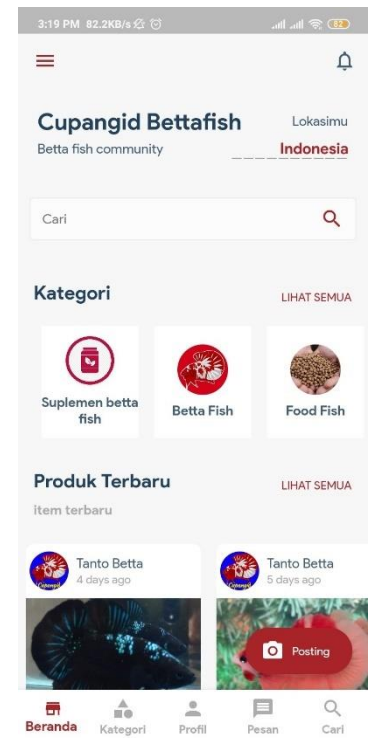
3:19 PM 82.2KB/s

Cupangid Bettafish
Betta fish community

Lokasimu
Indonesia

Cari

Kategori
LIHAT SEMUA

Suplemen betta fish
Betta Fish
Food Fish

Produk Terbaru
item terbaru
LIHAT SEMUA

Tanto Betta
4 days ago

Tanto Betta
5 days ago

Posting

Beranda
Kategori
Profil
Pesan
Cari